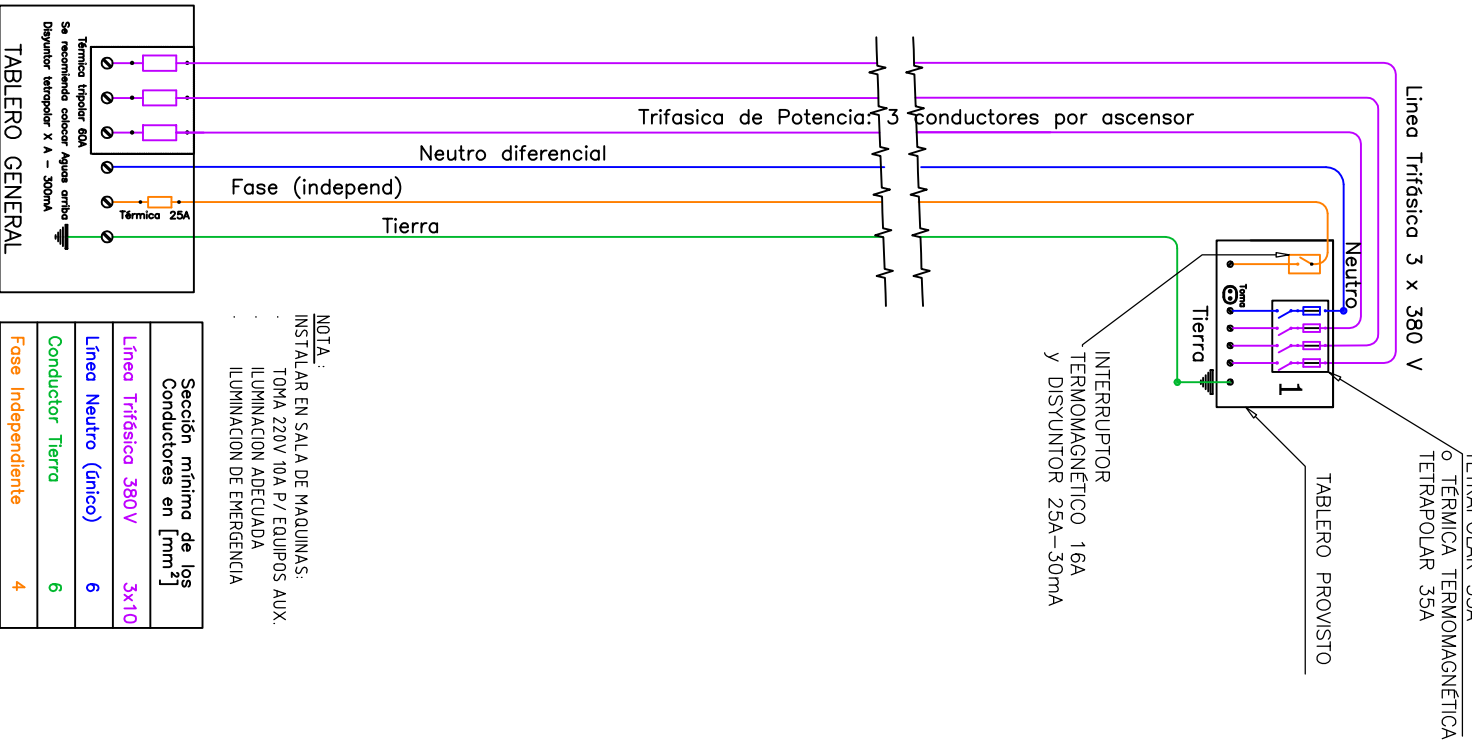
TABLERO GENERAL

Térmica tripolar 60A
Se recomienda colocar Aguas arriba
Disyuntor tetrapolar X A - 300mA

Térmica 25A

Trifasica de Potencia: 3 conductores por ascensor

Neutro diferencial

Fase (independ)

Tierra

Linea Trifásica 3 x 380 V

Neutro

Tierra

Toma

1

INTERRUPTOR
TERMOMAGNÉTICO 16A
y DISYUNTOR 25A-30mA

TABLERO PROVISTO

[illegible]
o TÉRMICA TERMOMAGNÉTICA
TETRAPOLAR 35A

NOTA:
INSTALAR EN SALA DE MAQUINAS:
. TOMA 220V 10A P/ EQUIPOS AUX.
. ILUMINACION ADECUADA
. ILUMINACION DE EMERGENCIA

| Sección mínima de los Conductores en [$mm^2$] | |
|---|---|
| Línea Trifásica 380V | 3x10 |
| Línea Neutro (único) | 6 |
| Conductor Tierra | 6 |
| Fase Independiente | 4 |